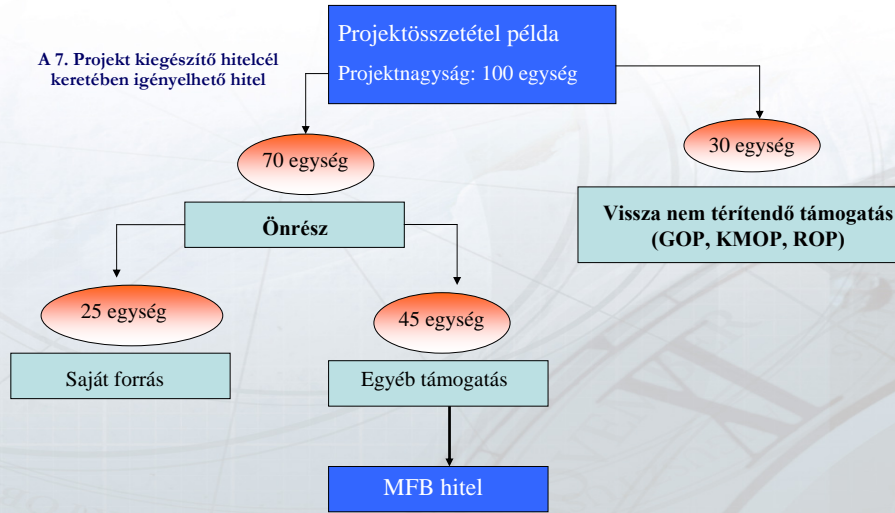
A 7. Projekt kiegészítő hitelcél keretében igényelhető hitel

Projektösszetétel példa
Projektnagyság: 100 egység

70 egység

30 egység

Önrész

Vissza nem térítendő támogatás (GOP, KMOP, ROP)

25 egység

45 egység

Saját forrás

Egyéb támogatás

MFB hitel